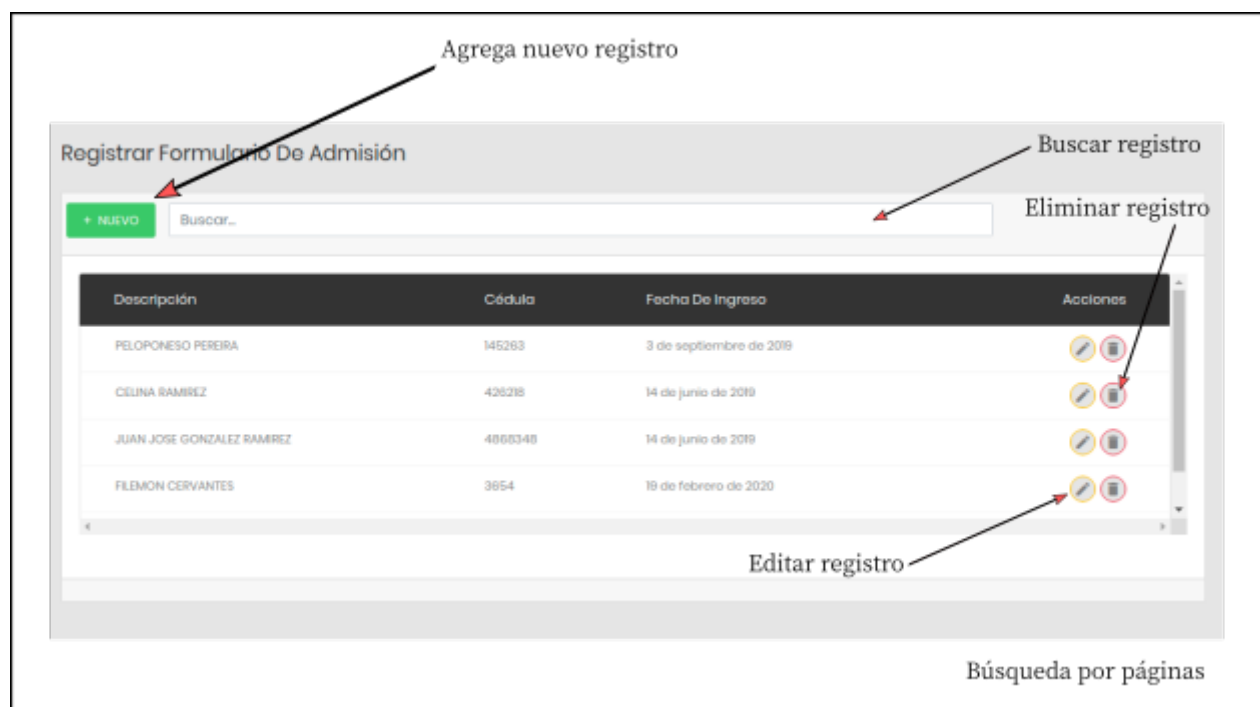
Agrega nuevo registro

Registrar Formulario De Admisión

Buscar registro

+ NUEVO

Buscar...

Eliminar registro

| Descripción | Cédula | Fecha De Ingreso | Acciones |
|---|---|---|---|
| PELOPONESO PEREIRA | 145263 | 3 de septiembre de 2019 | |
| CELINA RAMIREZ | 426218 | 14 de junio de 2019 | |
| JUAN JOSE GONZALEZ RAMIREZ | 4868348 | 14 de junio de 2019 | |
| FILEMON CERVANTES | 3654 | 19 de febrero de 2020 | |

Editar registro

Búsqueda por páginas